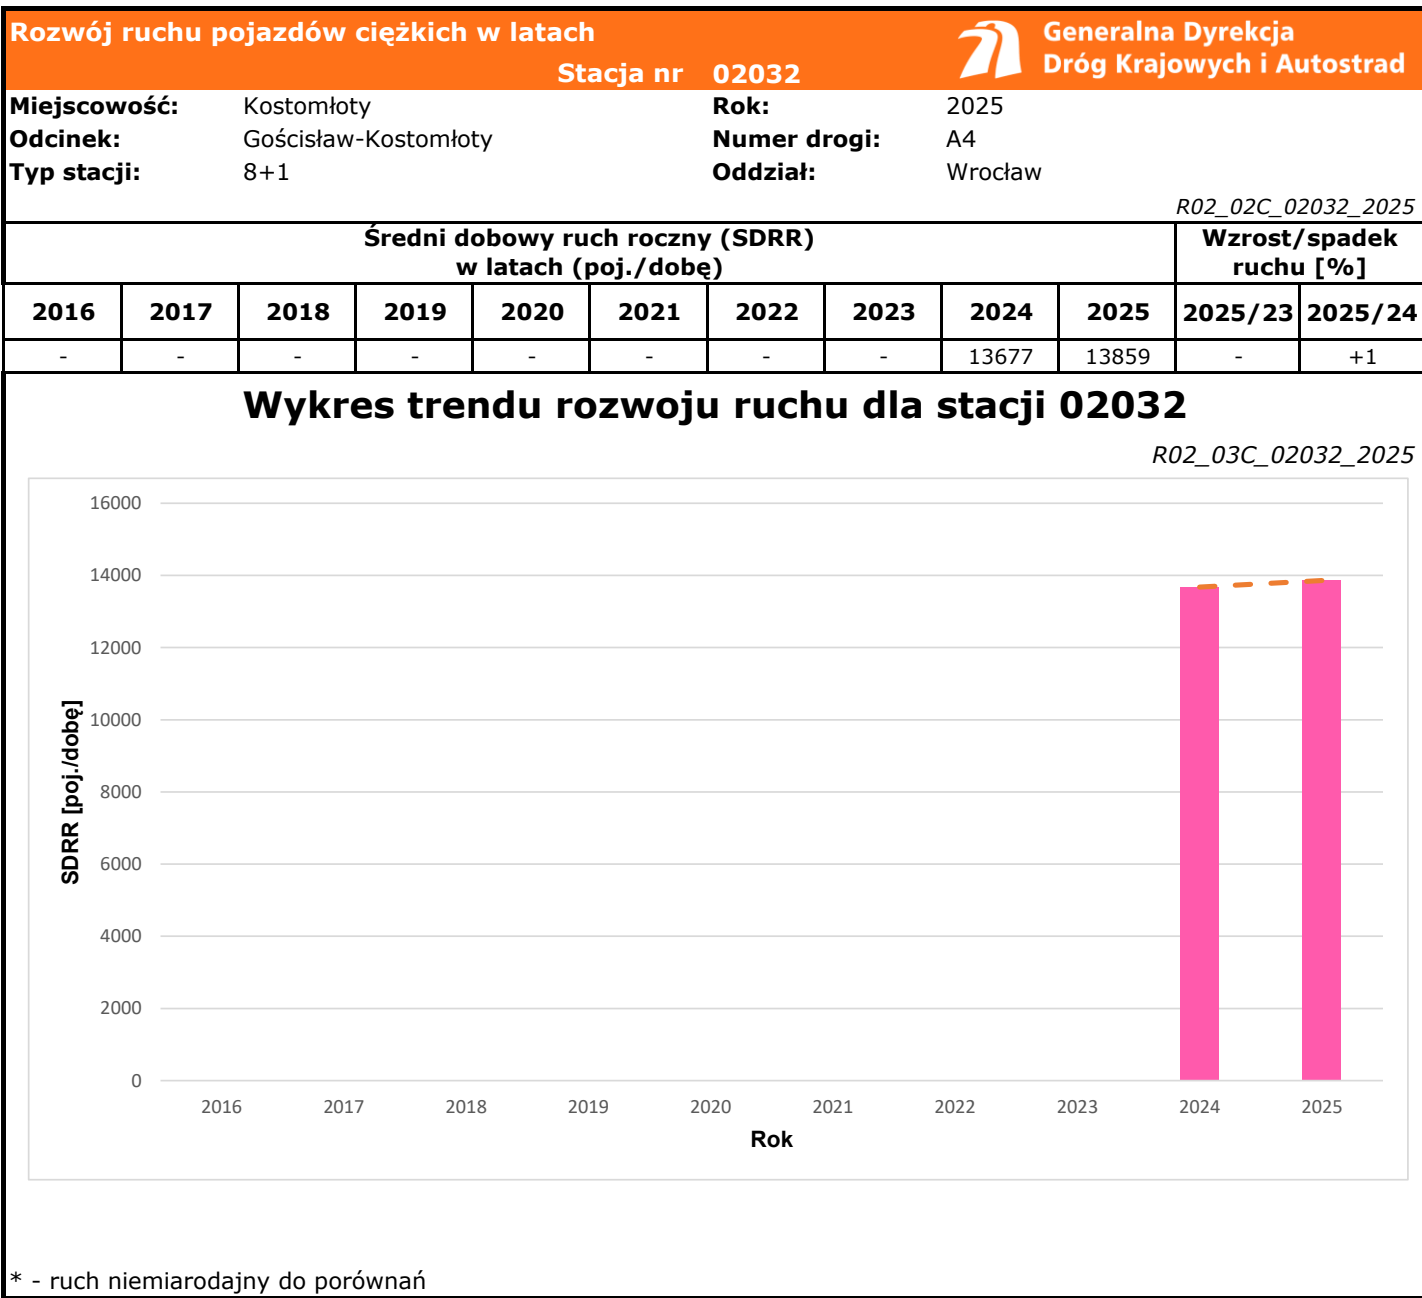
Rozwój ruchu pojazdów ciężkich w latach

Stacja nr 02032

Generalna Dyrekcja Dróg Krajowych i Autostrad

Miejscowość: Kostomłoty
Odcinek: Gościsław-Kostomłoty
Typ stacji: 8+1

Rok: 2025
Numer drogi: A4
Oddział: Wrocław

R02_02C_02032_2025

| Średni dobowy ruch roczny (SDRR) w latach (poj./dobę) | | | | | | | | | | Wzrost/spadek ruchu [%] | |
|---|---|---|---|---|---|---|---|---|---|---|---|
| 2016 | 2017 | 2018 | 2019 | 2020 | 2021 | 2022 | 2023 | 2024 | 2025 | 2025/23 | 2025/24 |
| - | - | - | - | - | - | - | - | 13677 | 13859 | - | +1 |

Wykres trendu rozwoju ruchu dla stacji 02032

R02_03C_02032_2025

16000
14000
12000
10000
8000
6000
4000
2000
0

SDRR [poj./dobę]

2016 2017 2018 2019 2020 2021 2022 2023 2024 2025

Rok

* - ruch niemiarodajny do porównań